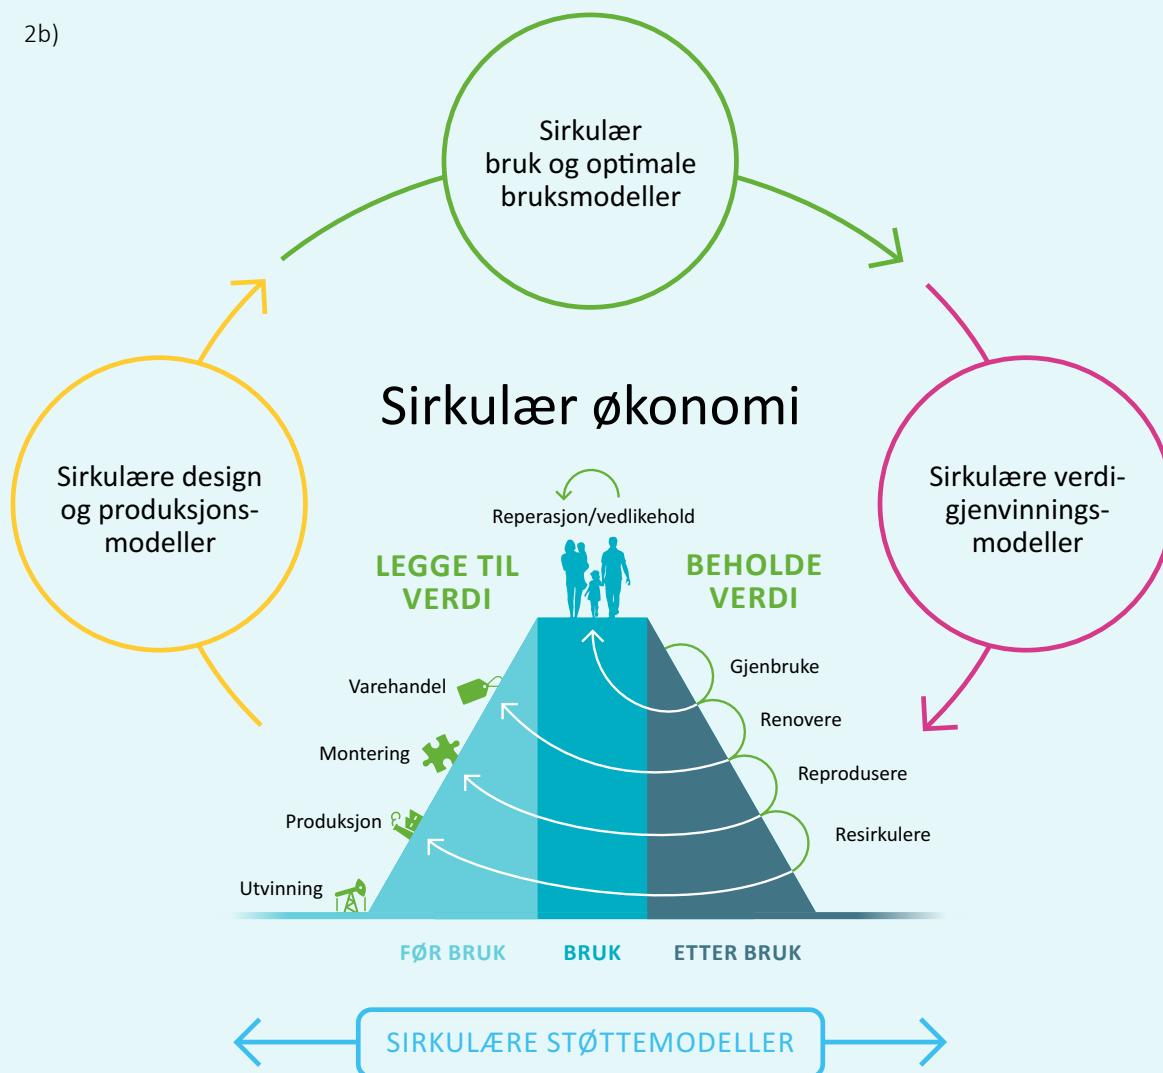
2b)

Sirkulær bruk og optimale bruksmodeller

Sirkulære design og produksjonsmodeller

Sirkulær økonomi

Sirkulære verdigjenvinningsmodeller

Reperasjon/vedlikehold

LEGGE TIL VERDI

BEHOLDE VERDI

Varehandel

Montering

Produksjon

Utvinning

Gjenbruke

Renovere

Reprodusere

Resirkulere

FØR BRUK

BRUK

ETTER BRUK

SIRKULÆRE STØTTEMODELLER